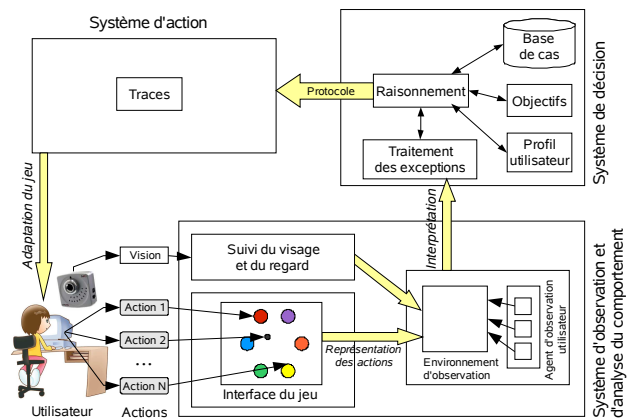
Système d'action

Traces

Protocole

Raisonnement

Base de cas

Objectifs

Profil utilisateur

Traitement des exceptions

Système de décision

Adaptation du jeu

Interprétation

Vision

Suivi du visage et du regard

Action 1

Action 2

...

Action N

Interface du jeu

Représentation des actions

Environnement d'observation

Agent d'observation utilisateur

Système d'observation et d'analyse du comportement

Utilisateur

Actions